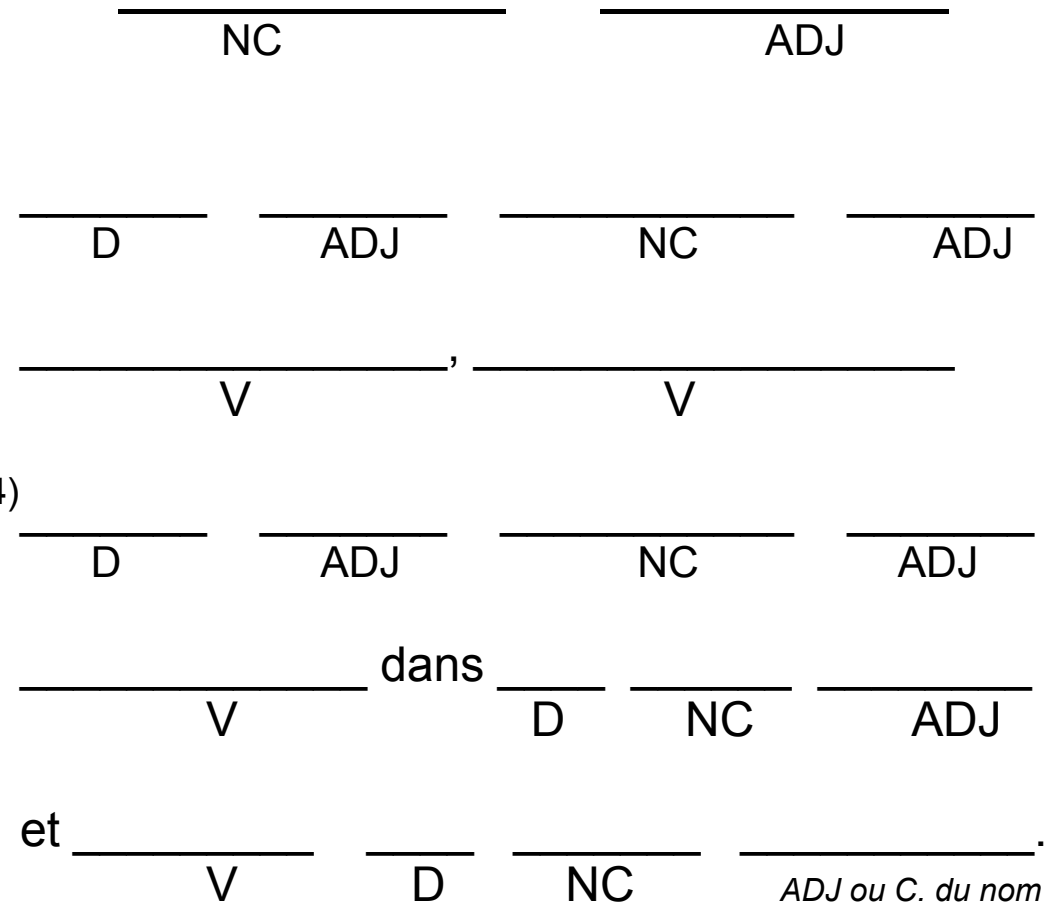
_______________ _______________
NC ADJ

_______ _______ ___________ _______
D ADJ NC ADJ

________________, _________________
V V

4)
_______ _______ ___________ _______
D ADJ NC ADJ

____________ dans ____ _______ ________
V D NC ADJ

et _________ ____ _______ ___________.
V D NC *ADJ ou C. du nom*